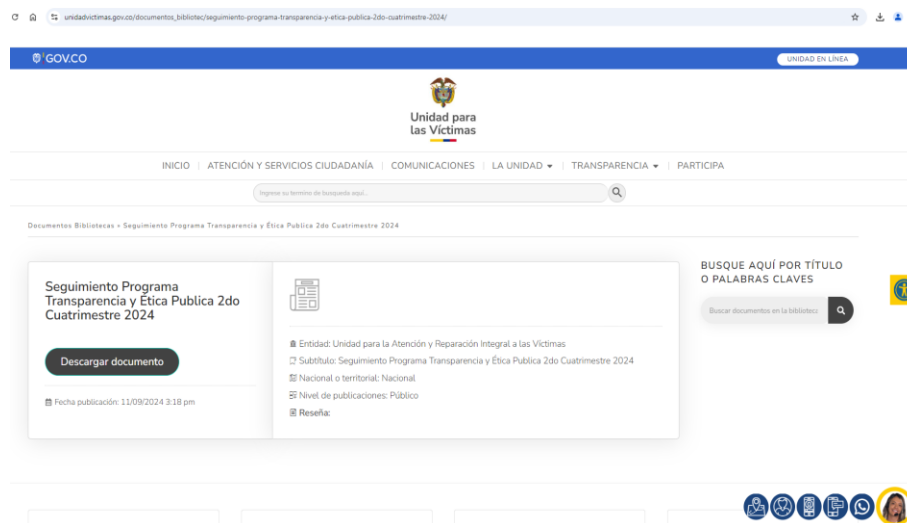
unidadvictimas.gov.co/documentos_bibliotec/seguimiento-programa-transparencia-y-etica-publica-2do-cuatrimestre-2024/

GOV.CO

UNIDAD EN LÍNEA

Unidad para las Víctimas

INICIO | ATENCIÓN Y SERVICIOS CIUDADANÍA | COMUNICACIONES | LA UNIDAD | TRANSPARENCIA | PARTICIPA

Ingrese su termino de busqueda aquí...

Documentos Bibliotecas » Seguimiento Programa Transparencia y Ética Publica 2do Cuatrimestre 2024

Seguimiento Programa Transparencia y Ética Publica 2do Cuatrimestre 2024

Descargar documento

Fecha publicación: 11/09/2024 3:18 pm

Entidad: Unidad para la Atención y Reparación Integral a las Víctimas

Subtitulo: Seguimiento Programa Transparencia y Ética Publica 2do Cuatrimestre 2024

Nacional o territorial: Nacional

Nivel de publicaciones: Público

Reseña:

BUSQUE AQUÍ POR TÍTULO O PALABRAS CLAVES

Buscar documentos en la bibliotec